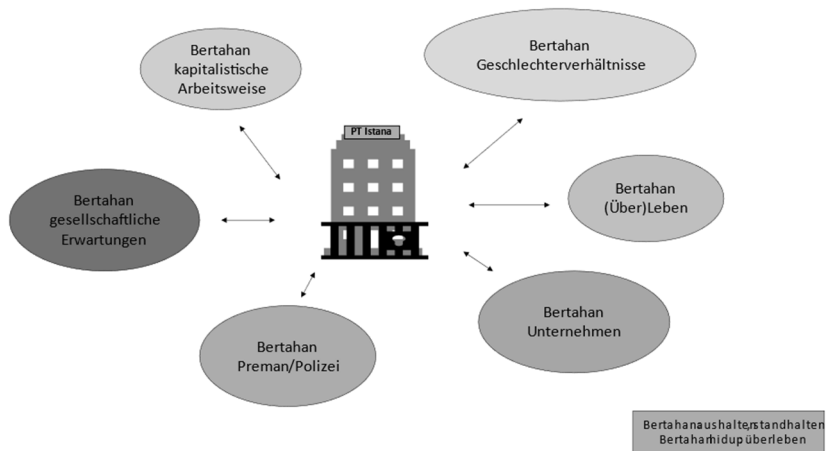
Bertahan kapitalistische Arbeitsweise

Bertahan Geschlechterverhältnisse

PT Istana

Bertahan gesellschaftliche Erwartungen

Bertahan (Über)Leben

Bertahan Unternehmen

Bertahan Preman/Polizei

Bertahan aushalten, standhalten
Bertahan hidup überleben